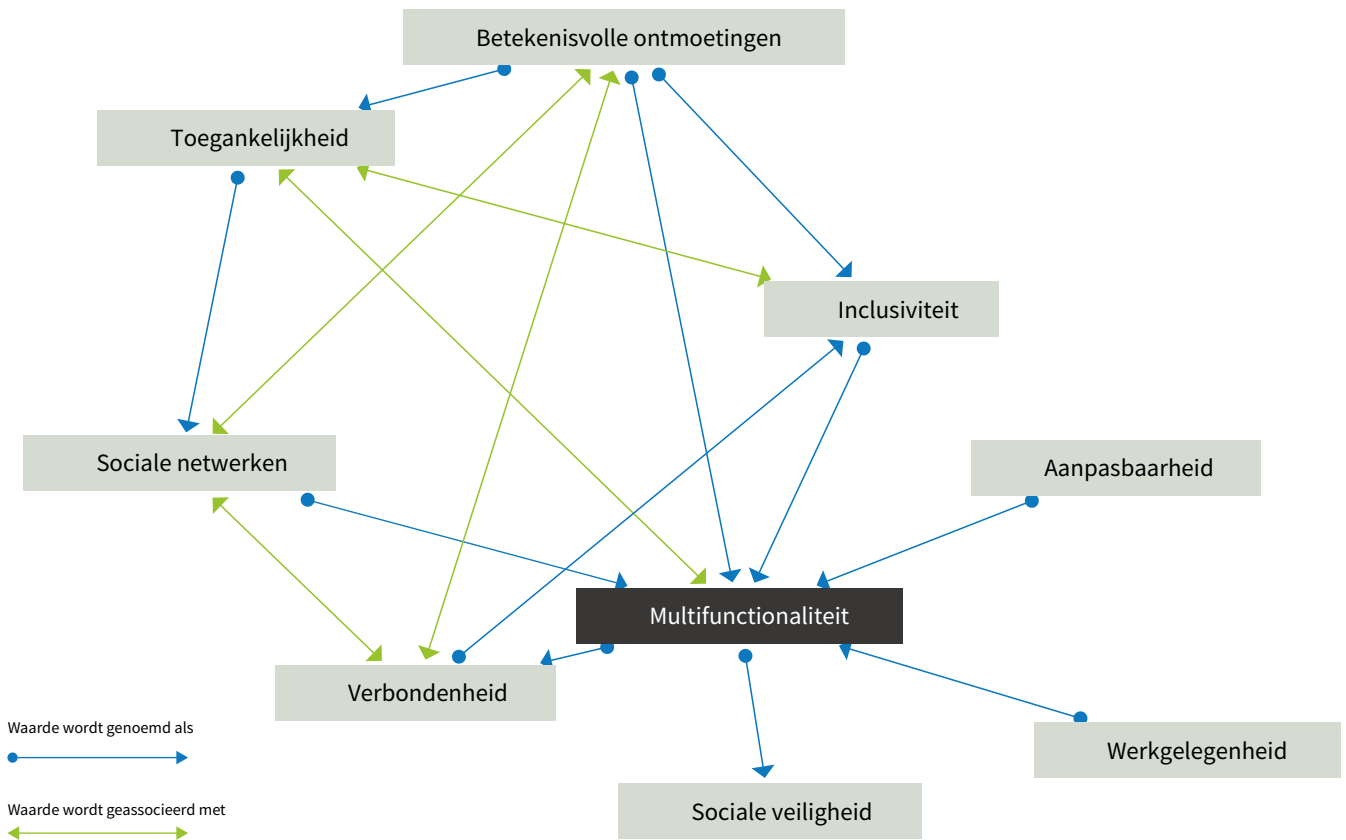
Betekenisvolle ontmoetingen

Toegankelijkheid

Inclusiviteit

Sociale netwerken

Aanpasbaarheid

Multifunctionaliteit

Verbondenheid

Werkgelegenheid

Sociale veiligheid

Waarde wordt genoemd als

Waarde wordt geassocieerd met